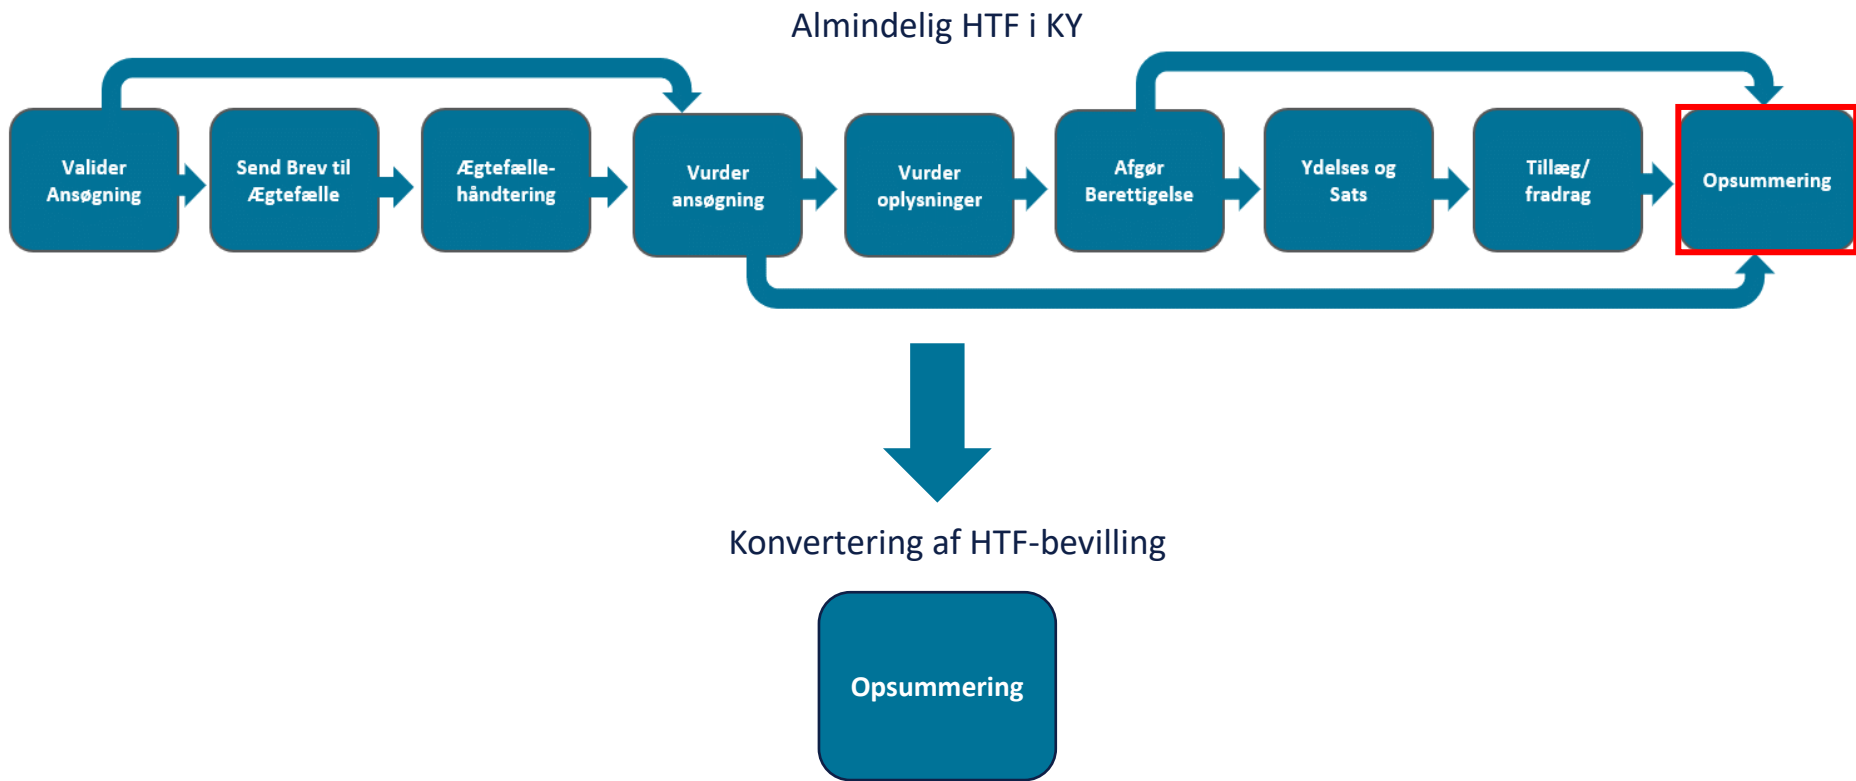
Almindelig HTF i KY

Valider Ansøgning

Send Brev til Ægtefælle

Ægtefællehåndtering

Vurder ansøgning

Vurder oplysninger

Afgør Berettigelse

Ydelses og Sats

Tillæg/ fradrag

Opsummering

Konvertering af HTF-bevilling

Opsummering